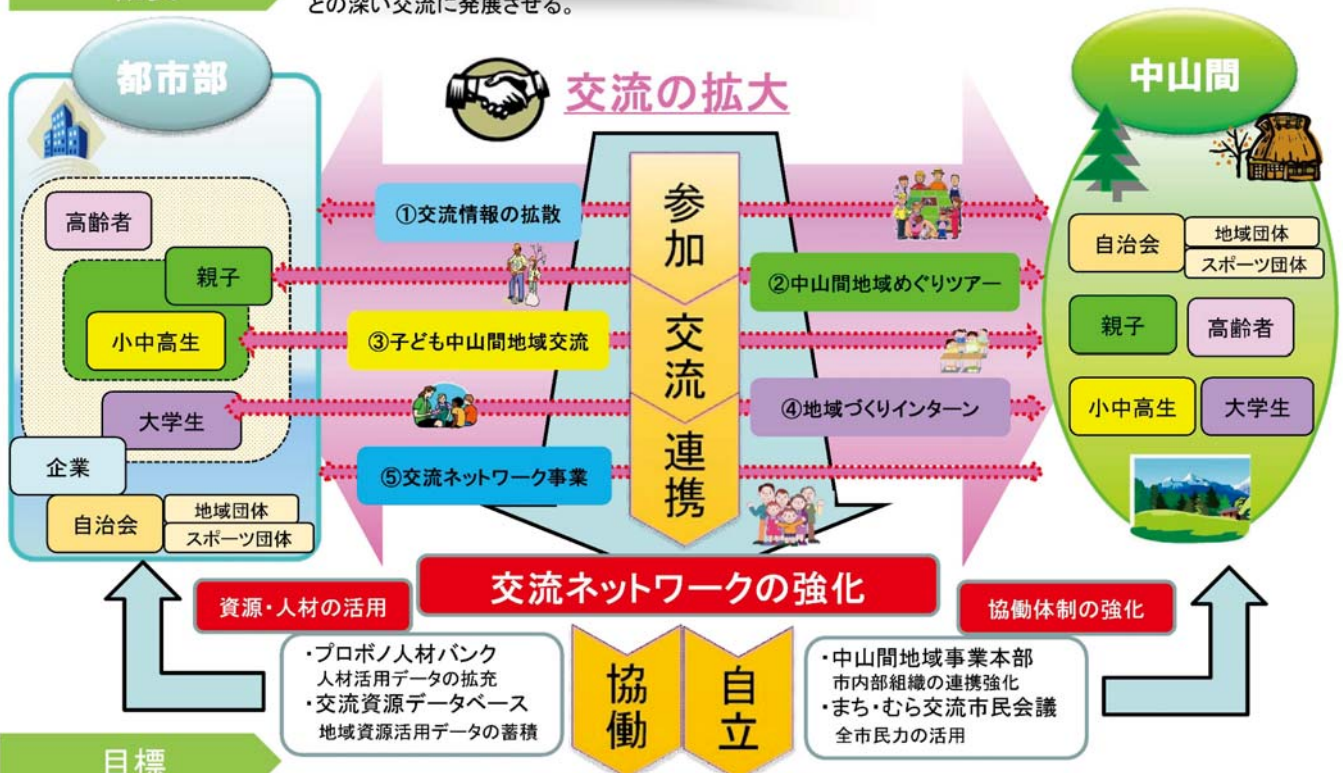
との深い交流に発展させる。

都市部

交流の拡大

中山間

高齢者
親子
小中高生
大学生
企業
自治会
地域団体
スポーツ団体

①交流情報の拡散
②中山間地域めぐりツアー
③子ども中山間地域交流
④地域づくりインターン
⑤交流ネットワーク事業

参加
交流
連携

自治会
地域団体
スポーツ団体
親子
高齢者
小中高生
大学生

交流ネットワークの強化

資源・人材の活用
協働体制の強化

・プロボノ人材バンク
人材活用データの拡充
・交流資源データベース
地域資源活用データの蓄積

協働
自立

・中山間地域事業本部
市内部組織の連携強化
・まち・むら交流市民会議
全市民力の活用

目標